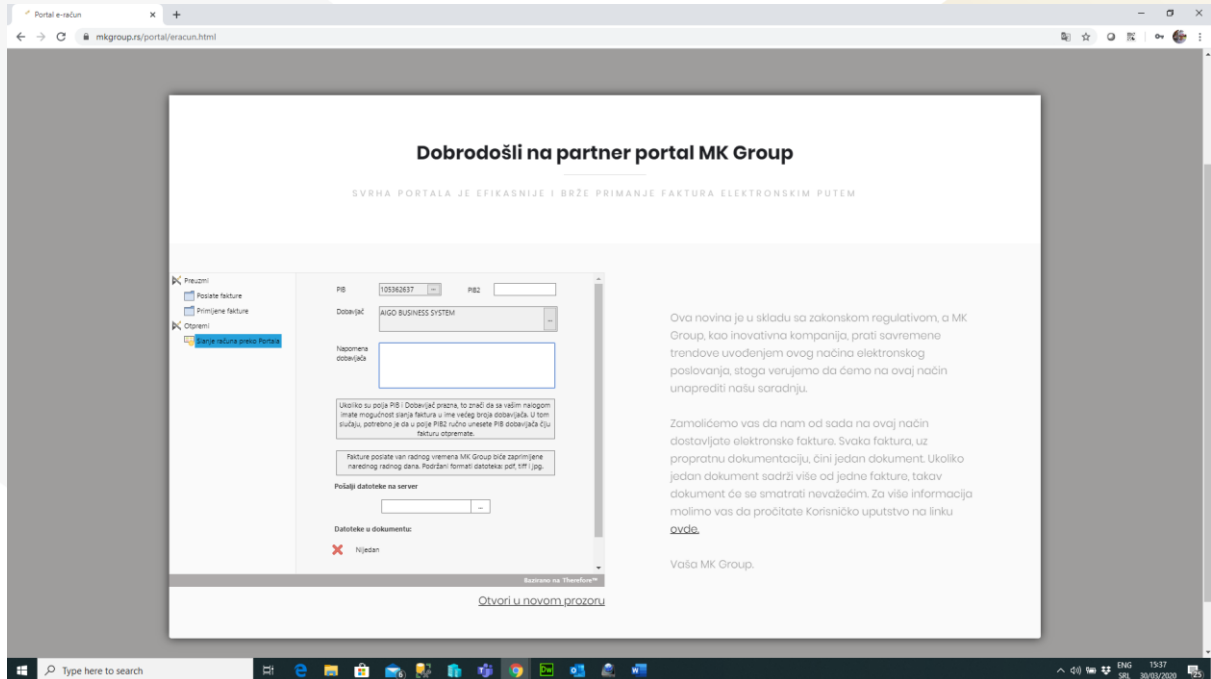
Portal e-račun
mkgroup.rs/portal/eracun.html

Dobrodošli na partner portal MK Group

SVRHA PORTALA JE EFIKASNIJE I BRŽE PRIMANJE FAKTURA ELEKTRONSKIM PUTEM

Preuzmi
Poslate fakture
Primljene fakture
Otpremi
Slanje računa preko Portala

PIB 105362637 ... PIB2
Dobavljač AIGO BUSINESS SYSTEM
Napomena dobavljača

Ukoliko su polja PIB i Dobavljač prazna, to znači da sa vašim nalogom imate mogućnost slanja faktura u ime većeg broja dobavljača. U tom slučaju, potrebno je da u polje PIB2 ručno unesete PIB dobavljača čiju fakturu otpremate.

Fakture poslate van radnog vremena MK Group biće zaprimljene narednog radnog dana. Podržani formati datoteka: pdf, tiff i jpg.

Pošalji datoteke na server
...
Datoteke u dokumentu:
Nijedan

Bazirano na Therefore™

Otvori u novom prozoru

Ova novina je u skladu sa zakonskom regulativom, a MK Group, kao inovativna kompanija, prati savremene trendove uvođenjem ovog načina elektronskog poslovanja, stoga verujemo da ćemo na ovaj način unaprediti našu saradnju.

Zamolićemo vas da nam od sada na ovaj način dostavljate elektronske fakture. Svaka faktura, uz propratnu dokumentaciju, čini jedan dokument. Ukoliko jedan dokument sadrži više od jedne fakture, takav dokument će se smatrati nevažećim. Za više informacija molimo vas da pročitate Korisničko uputstvo na linku ovde.

Vaša MK Group.

Type here to search
ENG SRL 15:37 30/03/2020